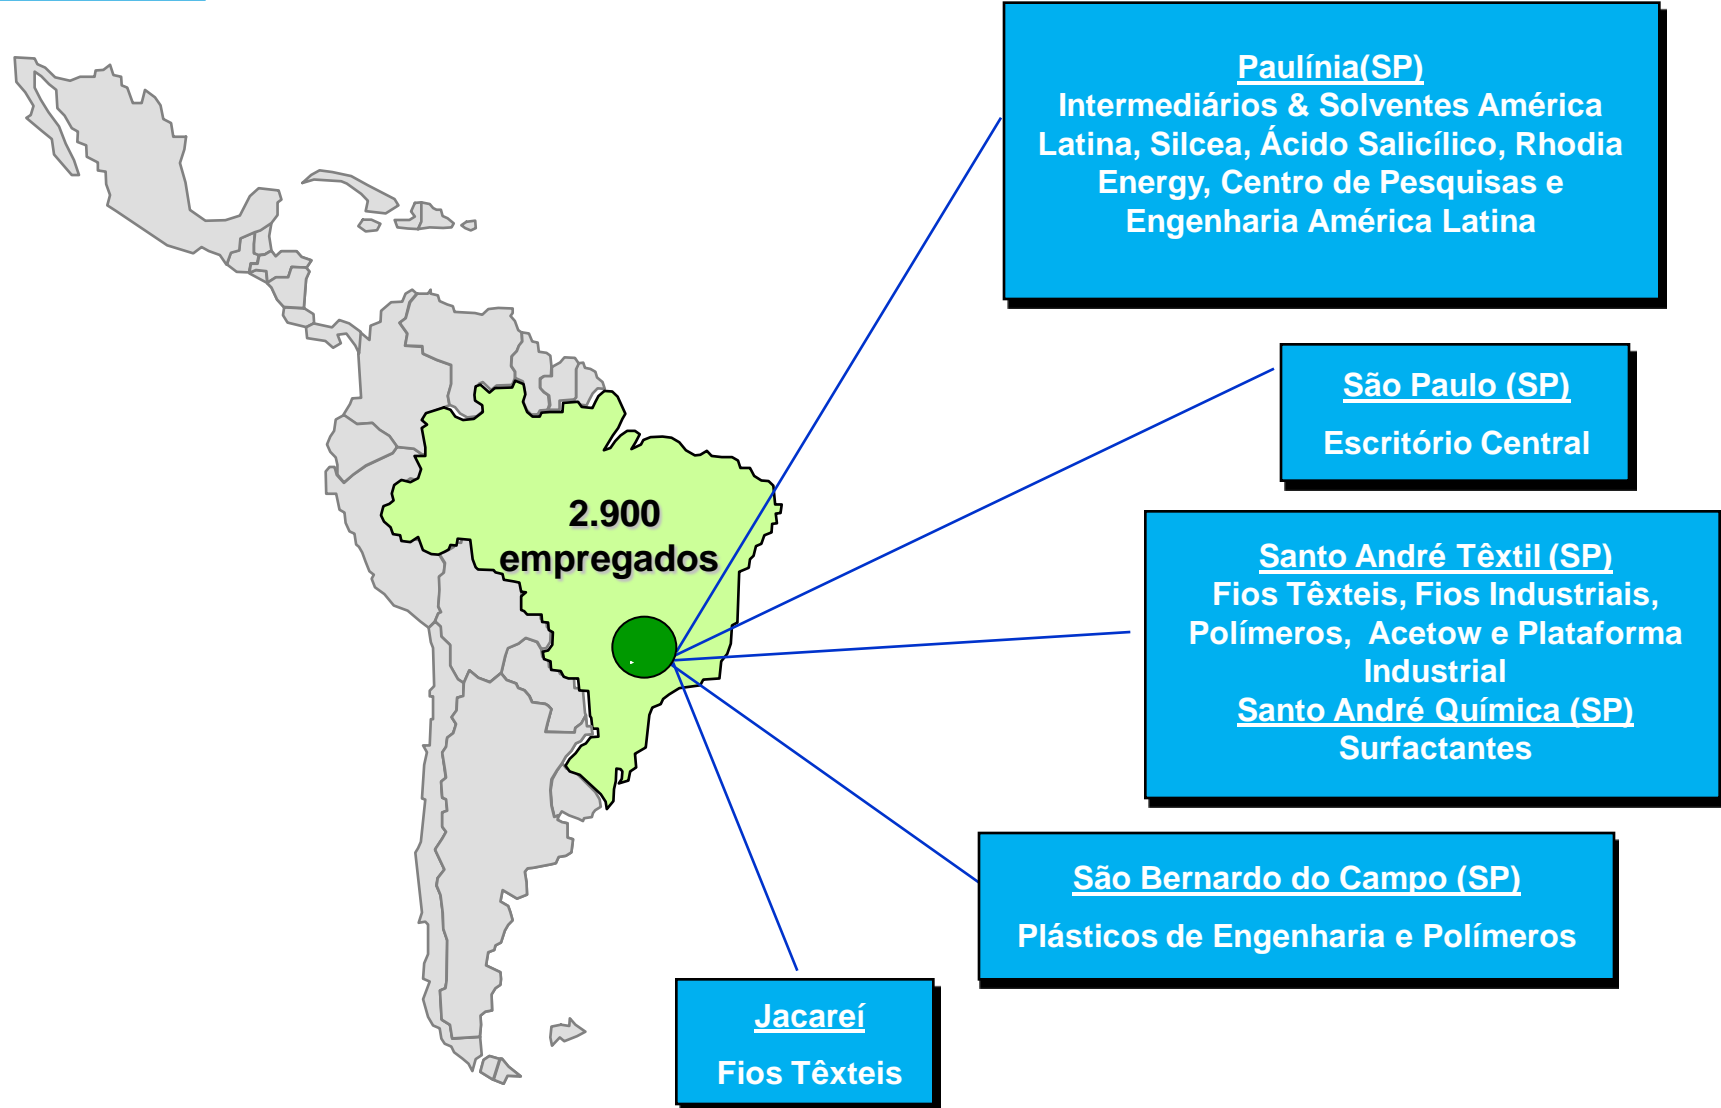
2.900 empregados

Paulínia(SP)
Intermediários & Solventes América Latina, Silcea, Ácido Salicílico, Rhodia Energy, Centro de Pesquisas e Engenharia América Latina

São Paulo (SP)
Escritório Central

Santo André Têxtil (SP)
Fios Têxteis, Fios Industriais, Polímeros, Acetow e Plataforma Industrial
Santo André Química (SP)
Surfactantes

São Bernardo do Campo (SP)
Plásticos de Engenharia e Polímeros

Jacareí
Fios Têxteis